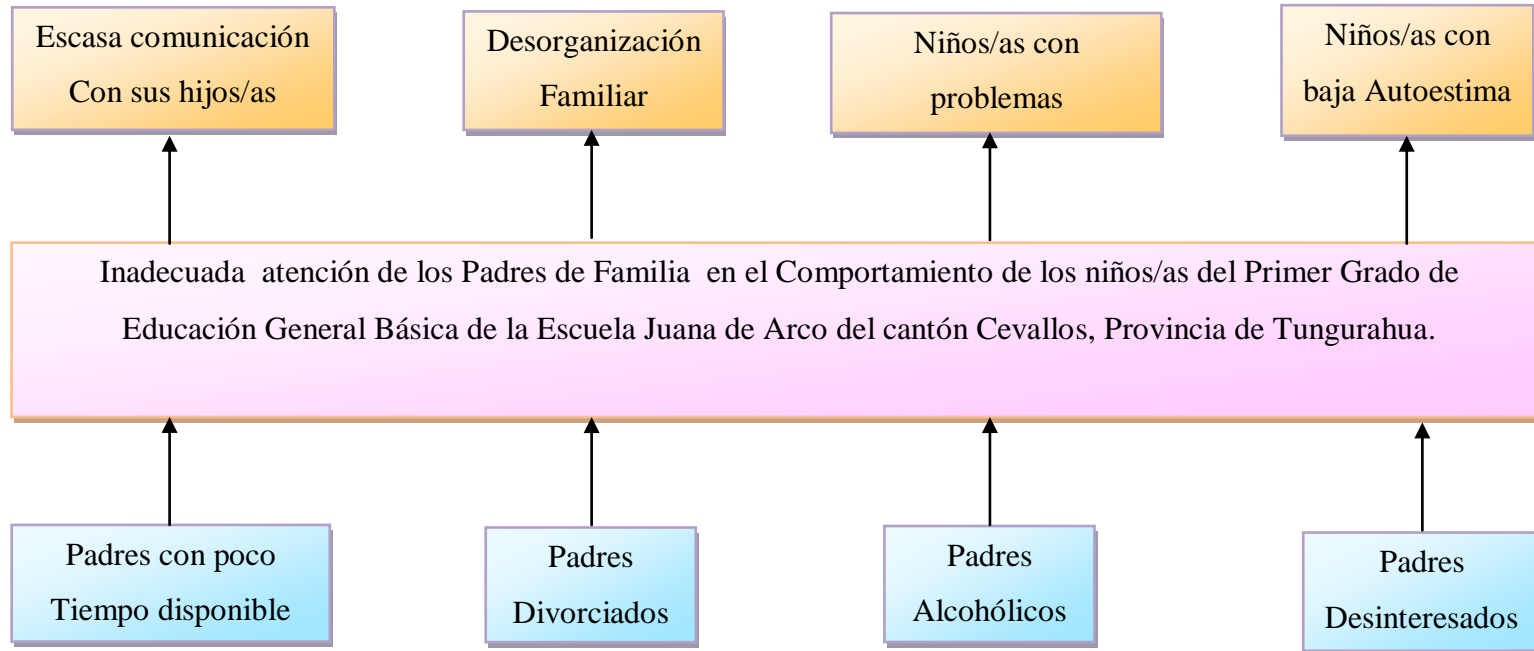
Escasa comunicación Con sus hijos/as

Desorganización Familiar

Niños/as con problemas

Niños/as con baja Autoestima

Inadecuada atención de los Padres de Familia en el Comportamiento de los niños/as del Primer Grado de Educación General Básica de la Escuela Juana de Arco del cantón Cevallos, Provincia de Tungurahua.

Padres con poco Tiempo disponible

Padres Divorciados

Padres Alcohólicos

Padres Desinteresados